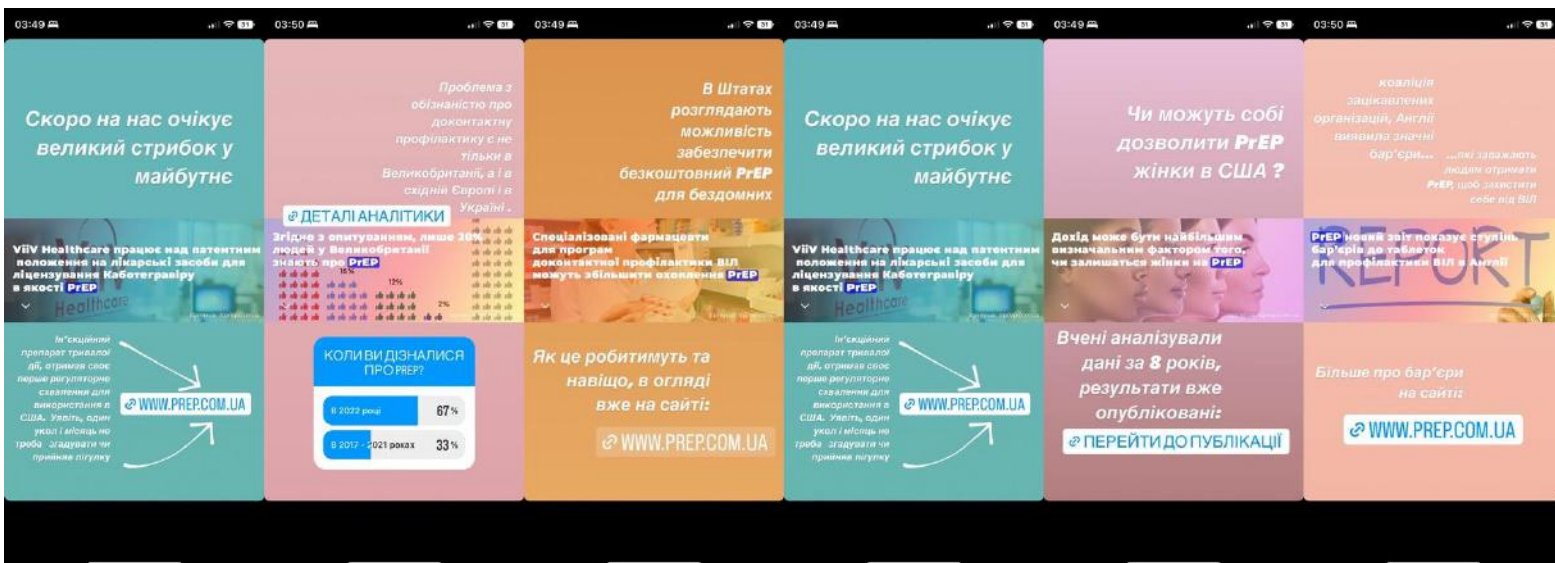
03:49

Скоро на нас очікує великий стрибок у майбутнє

ViiV Healthcare працює над патентним положення на лікарські засоби для ліцензування Каботегравіру в якості PrEP

Healthcare

Ін'єкційний препарат тривалої дії, отримав своє перше регуляторне схвалення для використання в США. Уявіть, один укол і місяць не треба згадувати чи прийняв пігулку

WWW.PREP.COM.UA

03:50

Проблема з обізнаністю про доконтактну профілактику є не тільки в Великобританії, а і в східній Європі і в Україні.

ДЕТАЛІ АНАЛІТИКИ

Згідно з опитуванням, лише 20% людей у Великобританії знають про PrEP

16%

12%

2%

КОЛИ ВИ ДІЗНАЛИСЯ ПРО PREP?

В 2022 році 67%

В 2017 - 2021 роках 33%

03:49

В Штатах розглядають можливість забезпечити безкоштовний PrEP для бездомних

Спеціалізовані фармацевти для програм доконтактної профілактики ВІЛ можуть збільшити охоплення PrEP

Як це робитимуть та навіщо, в огляді вже на сайті:

WWW.PREP.COM.UA

03:49

Скоро на нас очікує великий стрибок у майбутнє

ViiV Healthcare працює над патентним положення на лікарські засоби для ліцензування Каботегравіру в якості PrEP

Healthcare

Ін'єкційний препарат тривалої дії, отримав своє перше регуляторне схвалення для використання в США. Уявіть, один укол і місяць не треба згадувати чи прийняв пігулку

WWW.PREP.COM.UA

03:49

Чи можуть собі дозволити PrEP жінки в США ?

Дохід може бути найбільшим визначальним фактором того, чи залишаться жінки на PrEP

Вчені аналізували дані за 8 років, результати вже опубліковані:

ПЕРЕЙТИ ДО ПУБЛІКАЦІЇ

03:50

коаліція зацікавлених організацій, Англії виявила значні бар'єри... ...які заважають людям отримати PrEP, щоб захистити себе від ВІЛ

PrEP новий звіт показує ступінь бар'єрів до таблеток для профілактики ВІЛ в Англії

REPORT

Більше про бар'єри на сайті:

WWW.PREP.COM.UA